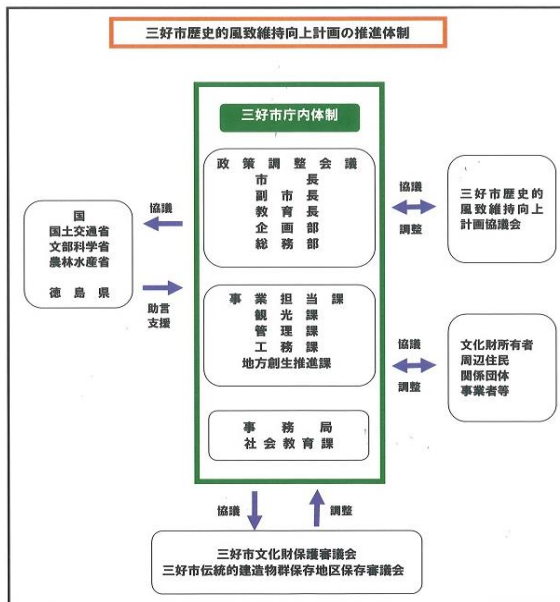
三好市歴史的風致維持向上計画の推進体制

三好市庁内体制

政策調整会議
市長
副市長
教育長
企画部
総務部

事業担当課
観光課
管理課
工務課
地方創生推進課

事務局
社会教育課

協議

国
国土交通省
文部科学省
農林水産省

徳島県

助言
支援

協議
調整

三好市歴史的風致維持向上計画協議会

協議
調整

文化財所有者
周辺住民
関係団体
事業者等

協議

調整

三好市文化財保護審議会
三好市伝統的建造物群保存地区保存審議会